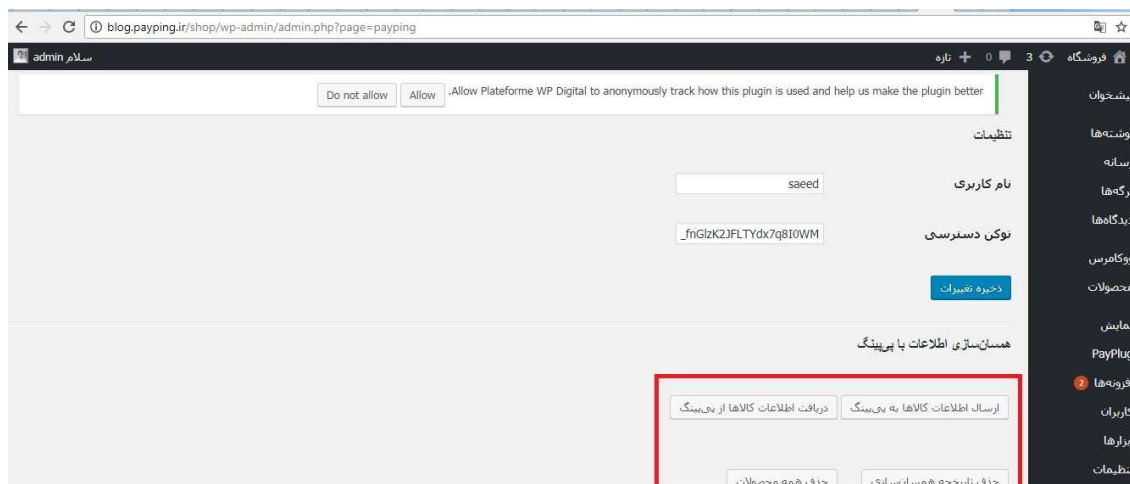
blog.payping.ir/shop/wp-admin/admin.php?page=payping

فروشگاه 3 0 تازه

سلام admin

.Allow Plateforme WP Digital to anonymously track how this plugin is used and help us make the plugin better Allow Do not allow

پیشخوان
نوشته‌ها
رسانه
برگه‌ها
دیدگاه‌ها
ووکامرس
محصولات
نمایش
PayPlug
افزونه‌ها 2
کاربران
ابزارها
تنظیمات

تنظیمات

نام کاربری saeed

توکن دسترسی _fnGlzK2JFLTYdx7q8I0WM

ذخیره تغییرات

همسان‌سازی اطلاعات با پی‌پینگ

ارسال اطلاعات کالاها به پی‌پینگ دریافت اطلاعات کالاها از پی‌پینگ

حذف تاریخچه همسان‌سازی حذف همه محصولات